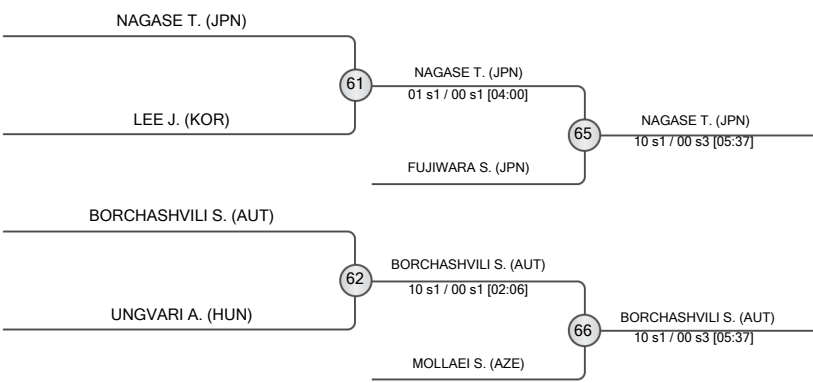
NAGASE T. (JPN)

61

LEE J. (KOR)

NAGASE T. (JPN)
01 s1 / 00 s1 [04:00]

65

FUJIWARA S. (JPN)

NAGASE T. (JPN)
10 s1 / 00 s3 [05:37]

BORCHASHVILI S. (AUT)

62

UNGVARI A. (HUN)

BORCHASHVILI S. (AUT)
10 s1 / 00 s1 [02:06]

66

MOLLAEI S. (AZE)

BORCHASHVILI S. (AUT)
10 s1 / 00 s3 [05:37]